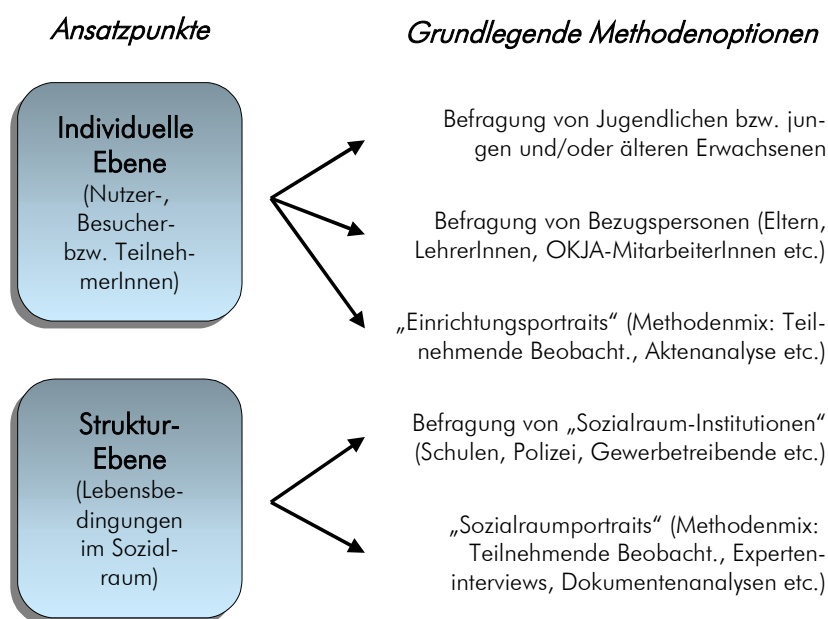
Ansatzpunkte

Grundlegende Methodenoptionen

Individuelle Ebene (Nutzer-, Besucher- bzw. TeilnehmerInnen)

Befragung von Jugendlichen bzw. jungen und/oder älteren Erwachsenen

Befragung von Bezugspersonen (Eltern, LehrerInnen, OKJA-MitarbeiterInnen etc.)

„Einrichtungsportraits" (Methodenmix: Teilnehmende Beobacht., Aktenanalyse etc.)

Struktur-Ebene (Lebensbedingungen im Sozialraum)

Befragung von „Sozialraum-Institutionen" (Schulen, Polizei, Gewerbetreibende etc.)

„Sozialraumportraits" (Methodenmix: Teilnehmende Beobacht., Experteninterviews, Dokumentenanalysen etc.)